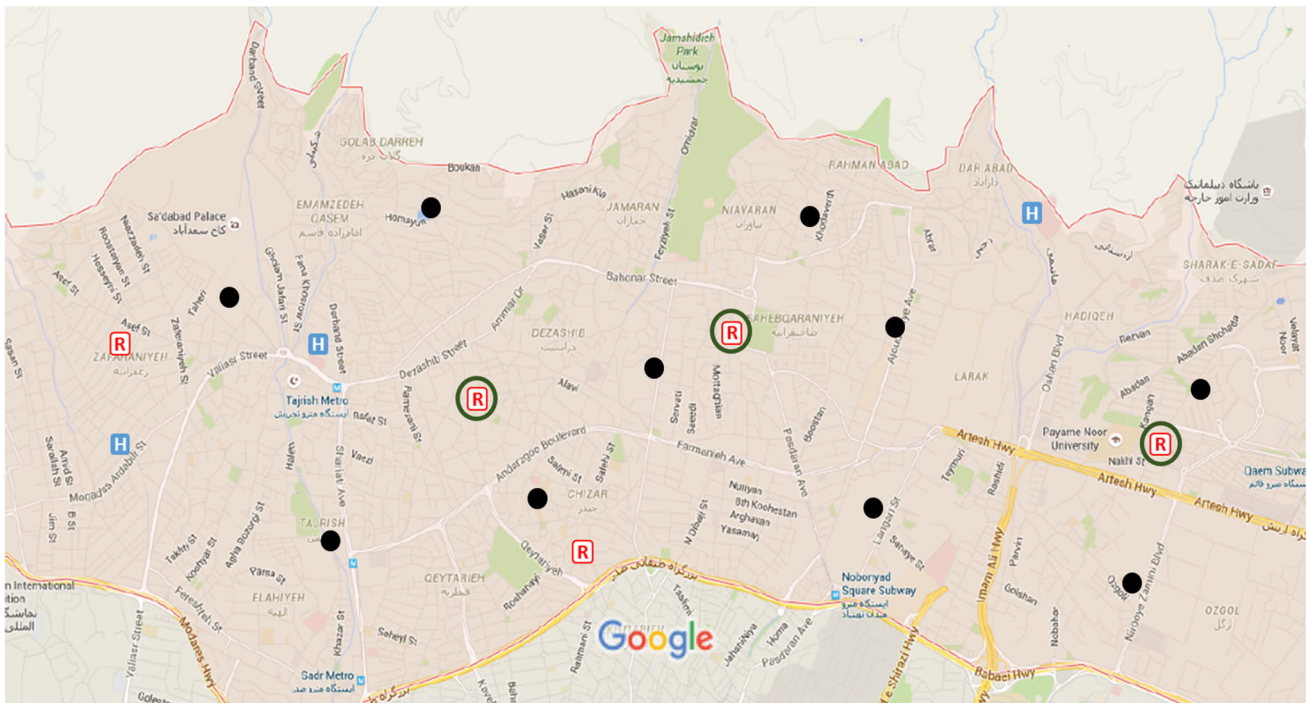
Jamshidieh Park
بوستان جمشیدیه
Darband Street
GOLAB DARREH
گلاب دره
Boukan
Omidvar
RAHMAN ABAD
DAR ABAD
دارآباد
باشگاه دیپلماتیک وزارت امور خارجه
Hasani Kia
JAMARAN
جماران
NIAVARAN
نیاوران
Khodaverdi
Sa'dabad Palace
کاخ سعدآباد
EMAMZADEH GHASEM
امامزاده قاسم
Homayun
Yaser St
Fereshteh St
Ghoddusi St
Bahonar Street
Aghdasiyeh
SHARAK-E-SADAF
شهرک صدف
Asef St
Taheri
Dezashib Street
Ammar Dr
DEZASHIB
دزاشیب
SAHEBQARANIYEH
صاحبقرانیه
Artesh Ave
HADIQEH
Behnam
Abadan Shohada
ZAFARANIYEH
زعفرانیه
Valiasr Street
Tajrish Metro
ایستگاه مترو تجریش
Rafat St
Alavi
Sarvari
Mottaqian
Bostan
LARAK
Ozhan Blvd
Abadan
Payame Noor University
Nakhl St
Artesh Hwy
Qaem Subway
ایستگاه مترو قائم
Moqaddas Ardabili St
Vaezi
Andarzgoo Boulevard
Saljmi St
Farmanieh Ave
Pasdaran Ave
Teymuri
Artesh Hwy
Niavaran St
Nuniyan
8th Koochestan
Arghavan
Yasaman
Langari St
Sanaye St
TAJRISH
CHIZAR
چیذر
Geytariyeh
GEYTARIYEH
قیطریه
Roshanayi
بزرگراه صدر
Nobonyad Square Subway
ایستگاه مترو میدان نوبنیاد
Imam Ali Hwy
Golshan
Nobahar
Ozgoli
Noroozi
OZGOL
ازگل
ELAHIYEH
الهیه
Parsa St
Taleqani
Jahan Nama
Homa
Pasdaran Ave
Sadr Metro
ایستگاه مترو صدر
Babaei Hwy
Modares Hwy
Google
Saheyl St
R
R
R
R
R
H
H
H